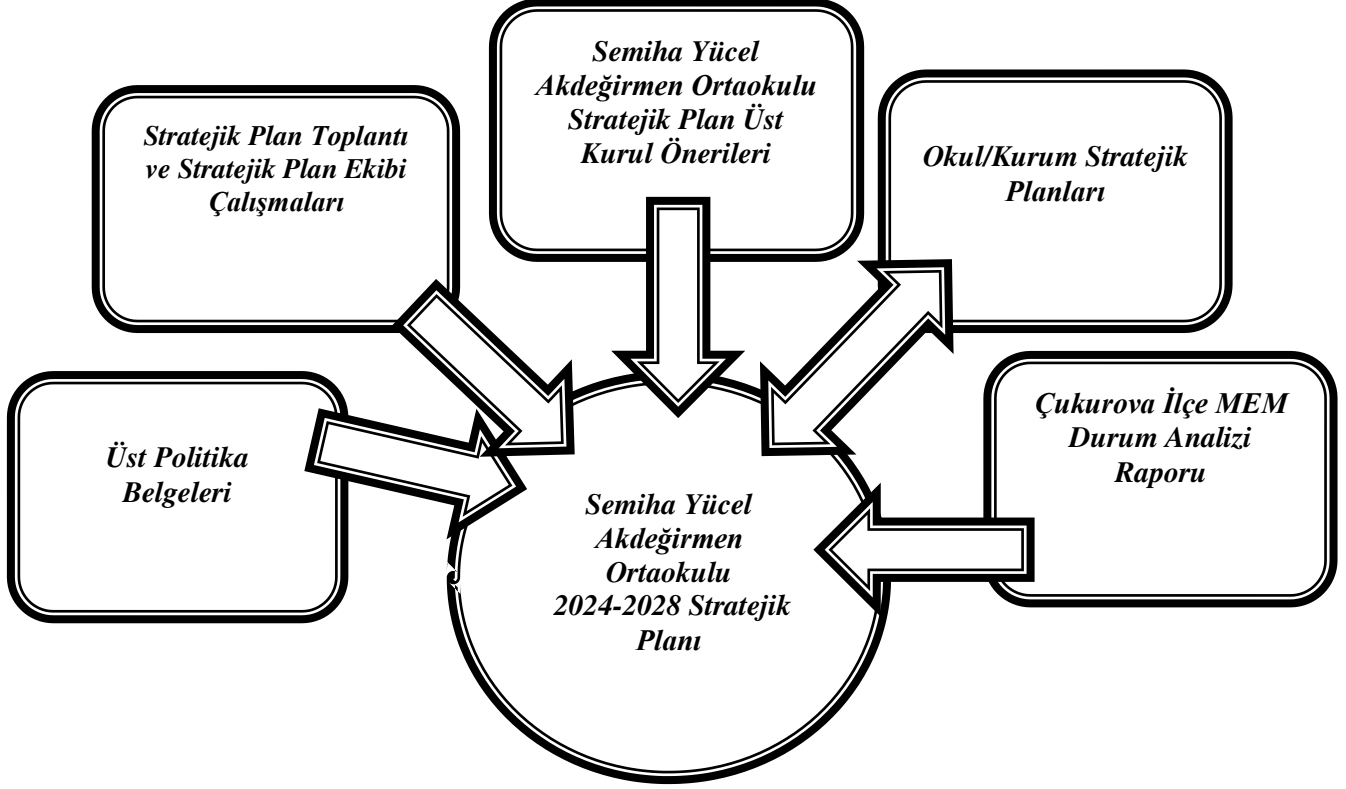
Semiha Yücel Akdeğirmen Ortaokulu Stratejik Plan Üst Kurul Önerileri

Stratejik Plan Toplantı ve Stratejik Plan Ekibi Çalışmaları

Okul/Kurum Stratejik Planları

Çukurova İlçe MEM Durum Analizi Raporu

Üst Politika Belgeleri

Semiha Yücel Akdeğirmen Ortaokulu 2024-2028 Stratejik Planı